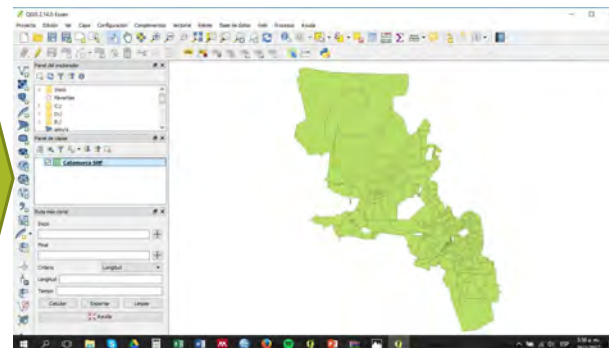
QGIS 2.14.0 Essen

Proyecto Edición Ver Capa Configuración Complementos Vectorial Ráster Base de datos Web Procesos Ayuda

Panel del explorador

Inicio

Favoritos

C:/

D:/

E:/

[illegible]

Panel de capas

Catamarca SHP

Ruta más corta

Inicio

Final

Criterio Longitud

Longitud

Tiempo

Calcular Exportar Limpiar

Ayuda